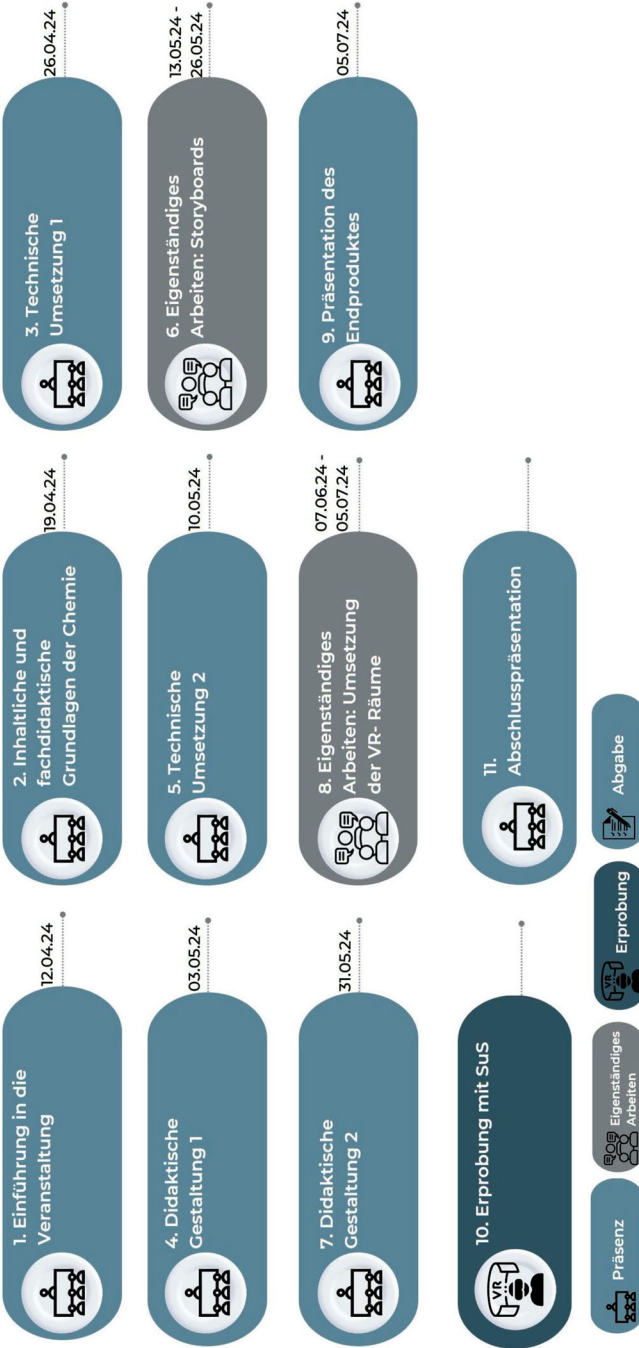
1. Einführung in die Veranstaltung
12.04.24

2. Inhaltliche und fachdidaktische Grundlagen der Chemie
19.04.24

3. Technische Umsetzung 1
26.04.24

4. Didaktische Gestaltung 1
03.05.24

5. Technische Umsetzung 2
10.05.24

6. Eigenständiges Arbeiten: Storyboards
13.05.24 - 26.05.24

7. Didaktische Gestaltung 2
31.05.24

8. Eigenständiges Arbeiten: Umsetzung der VR- Räume
07.06.24 - 05.07.24

9. Präsentation des Endproduktes
05.07.24

10. Erprobung mit SuS

11. Abschlusspräsentation

Präsenz

Eigenständiges Arbeiten

VR

Erprobung

Abgabe